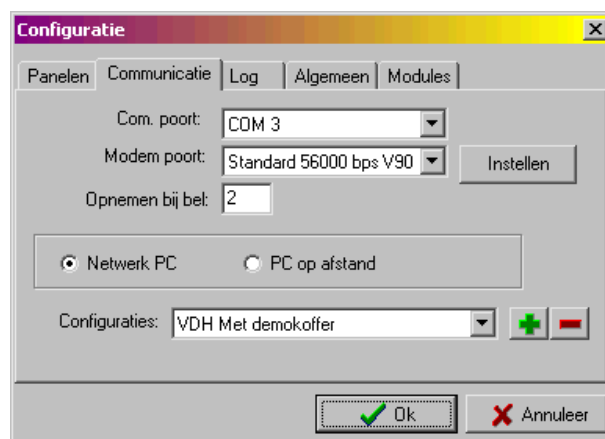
Configuratie

Panelen | Communicatie | Log | Algemeen | Modules

Com. poort: COM 3

Modem poort: Standard 56000 bps V90

Instellen

Opnemen bij bel: 2

Netwerk PC

PC op afstand

Configuraties: VDH Met demokoffer

Ok

Annuleer